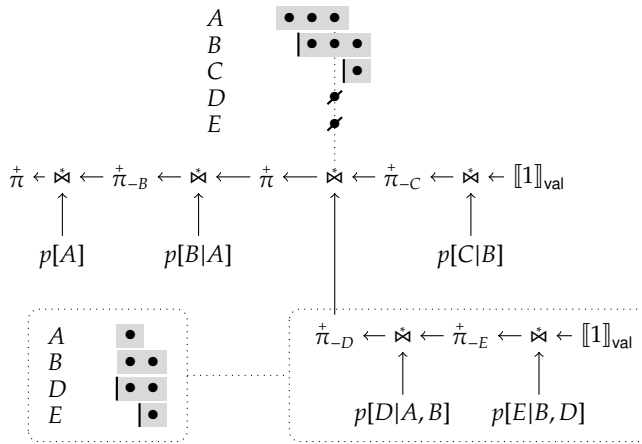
$A$
$B$
$C$
$D$
$E$

$\overset{+}{\pi} \leftarrow \overset{*}{\bowtie} \longleftarrow \overset{+}{\pi}_{-B} \longleftarrow \overset{*}{\bowtie} \longleftarrow \overset{+}{\pi} \longleftarrow \overset{*}{\bowtie} \longleftarrow \overset{+}{\pi}_{-C} \leftarrow \overset{*}{\bowtie} \leftarrow [\![1]\!]_{\mathsf{val}}$

$p[A]$ $p[B|A]$ $p[C|B]$

$A$
$B$
$D$
$E$

$\overset{+}{\pi}_{-D} \leftarrow \overset{*}{\bowtie} \longleftarrow \overset{+}{\pi}_{-E} \leftarrow \overset{*}{\bowtie} \leftarrow [\![1]\!]_{\mathsf{val}}$

$p[D|A,B]$ $p[E|B,D]$